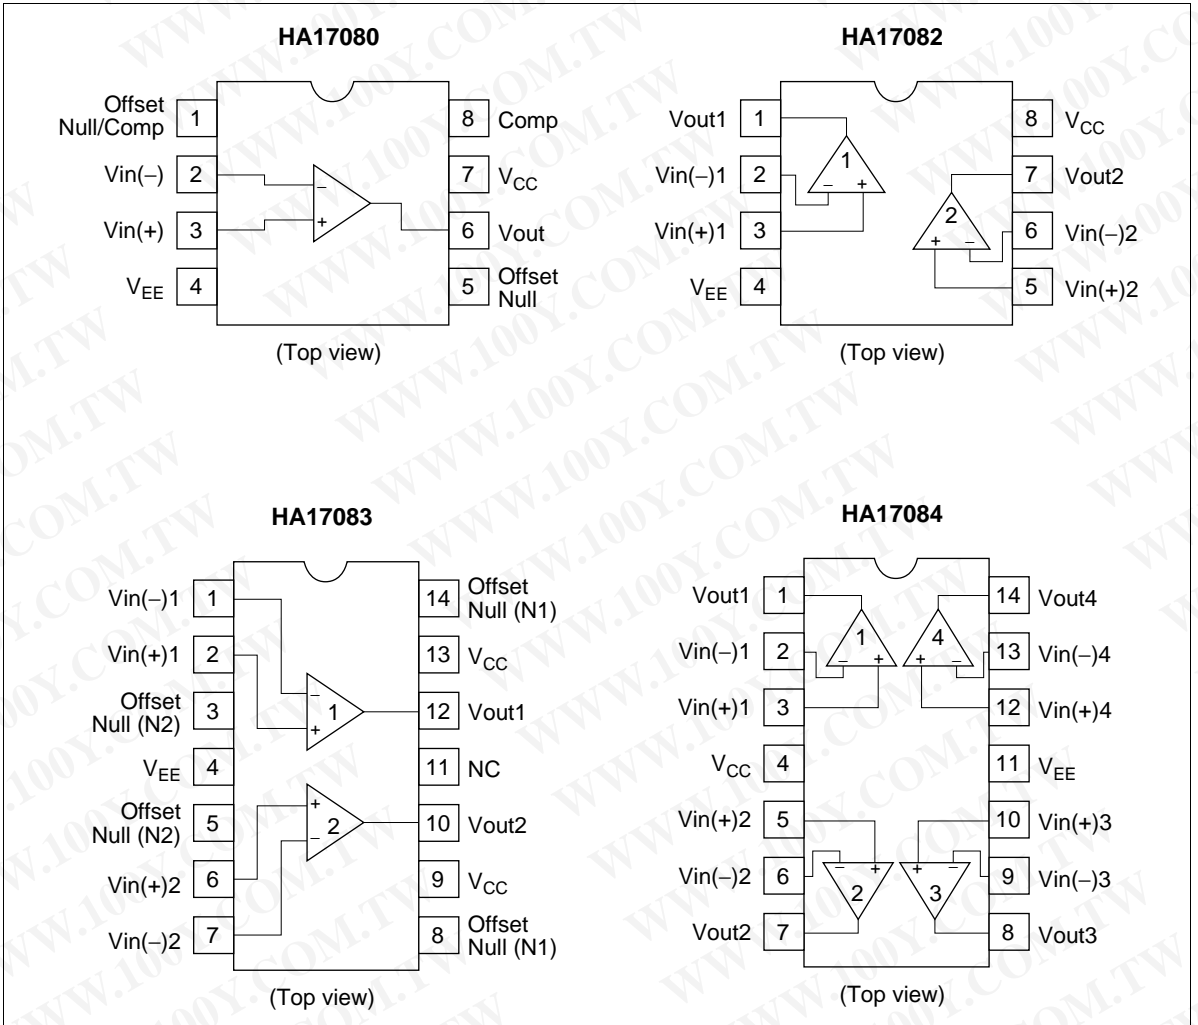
HA17080

Offset Null/Comp 1
Vin(–) 2
Vin(+) 3
$V_{EE}$ 4
8 Comp
7 $V_{CC}$
6 Vout
5 Offset Null

–
+

(Top view)

HA17082

Vout1 1
Vin(–)1 2
Vin(+)1 3
$V_{EE}$ 4
8 $V_{CC}$
7 Vout2
6 Vin(–)2
5 Vin(+)2

1
– +
2
+ –

(Top view)

HA17083

Vin(–)1 1
Vin(+)1 2
Offset Null (N2) 3
$V_{EE}$ 4
Offset Null (N2) 5
Vin(+)2 6
Vin(–)2 7
14 Offset Null (N1)
13 $V_{CC}$
12 Vout1
11 NC
10 Vout2
9 $V_{CC}$
8 Offset Null (N1)

–
+
1
+
–
2

(Top view)

HA17084

Vout1 1
Vin(–)1 2
Vin(+)1 3
$V_{CC}$ 4
Vin(+)2 5
Vin(–)2 6
Vout2 7
14 Vout4
13 Vin(–)4
12 Vin(+)4
11 $V_{EE}$
10 Vin(+)3
9 Vin(–)3
8 Vout3

1
– +
4
+ –
– +
2
+ –
3

(Top view)

WWW.100Y.COM.TW